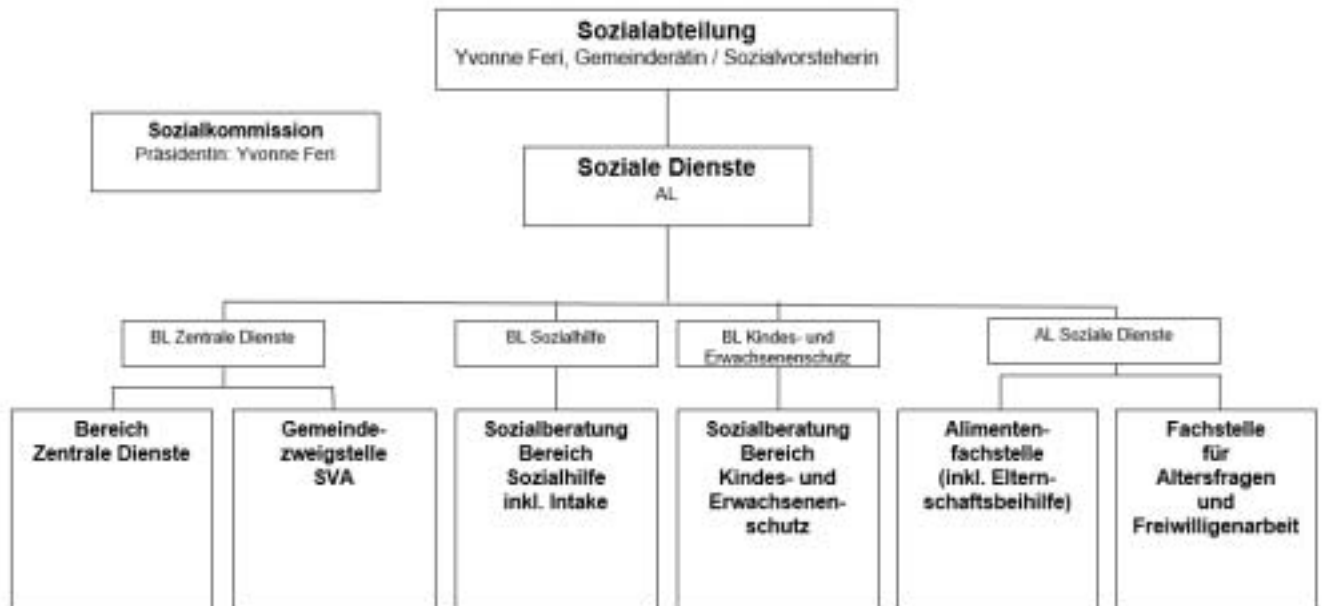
Sozialabteilung
Yvonne Feri, Gemeinderätin / Sozialvorsteherin

Sozialkommission
Präsidentin: Yvonne Feri

Soziale Dienste
AL

BL Zentrale Dienste

BL Sozialhilfe

BL Kindes- und Erwachsenenschutz

AL Soziale Dienste

Bereich Zentrale Dienste

Gemeindezweigstelle SVA

Sozialberatung Bereich Sozialhilfe inkl. Intake

Sozialberatung Bereich Kindes- und Erwachsenenschutz

Alimentenfachstelle (inkl. Elternschaftsbeihilfe)

Fachstelle für Altersfragen und Freiwilligenarbeit